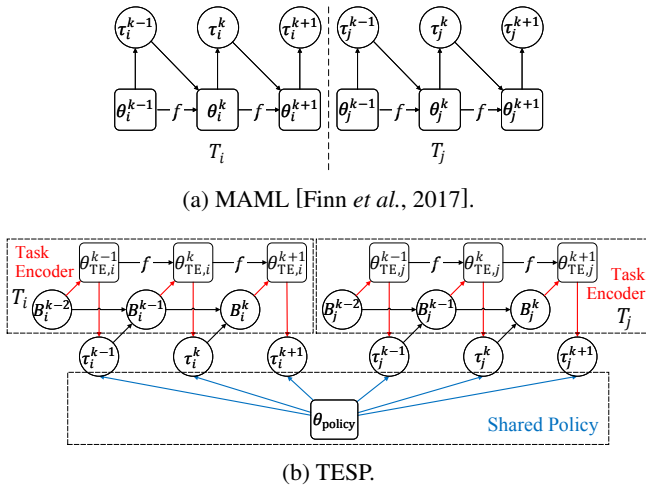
$\tau_i^{k-1}$ $\tau_i^k$ $\tau_i^{k+1}$ $\tau_j^{k-1}$ $\tau_j^k$ $\tau_j^{k+1}$

$\theta_i^{k-1}$ $f$ $\theta_i^k$ $f$ $\theta_i^{k+1}$ $\theta_j^{k-1}$ $f$ $\theta_j^k$ $f$ $\theta_j^{k+1}$

$T_i$ $T_j$

(a) MAML [Finn *et al.*, 2017].

Task Encoder $\theta_{\mathrm{TE},i}^{k-1}$ $f$ $\theta_{\mathrm{TE},i}^k$ $f$ $\theta_{\mathrm{TE},i}^{k+1}$ $\theta_{\mathrm{TE},j}^{k-1}$ $f$ $\theta_{\mathrm{TE},j}^k$ $f$ $\theta_{\mathrm{TE},j}^{k+1}$ Task Encoder

$T_i$ $B_i^{k-2}$ $B_i^{k-1}$ $B_i^k$ $B_j^{k-2}$ $B_j^{k-1}$ $B_j^k$ $T_j$

$\tau_i^{k-1}$ $\tau_i^k$ $\tau_i^{k+1}$ $\tau_j^{k-1}$ $\tau_j^k$ $\tau_j^{k+1}$

$\theta_{\text{policy}}$

Shared Policy

(b) TESP.